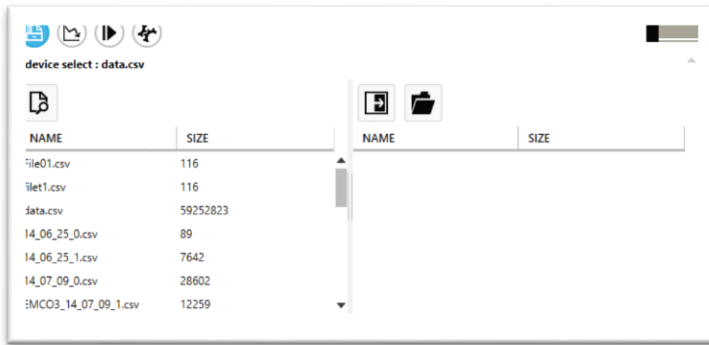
device select : data.csv

| NAME | SIZE |
|---|---|
| File01.csv | 116 |
| filet1.csv | 116 |
| data.csv | 59252823 |
| 14_06_25_0.csv | 89 |
| 14_06_25_1.csv | 7642 |
| 14_07_09_0.csv | 28602 |
| EMCO3_14_07_09_1.csv | 12259 |

| NAME | SIZE |
|---|---|